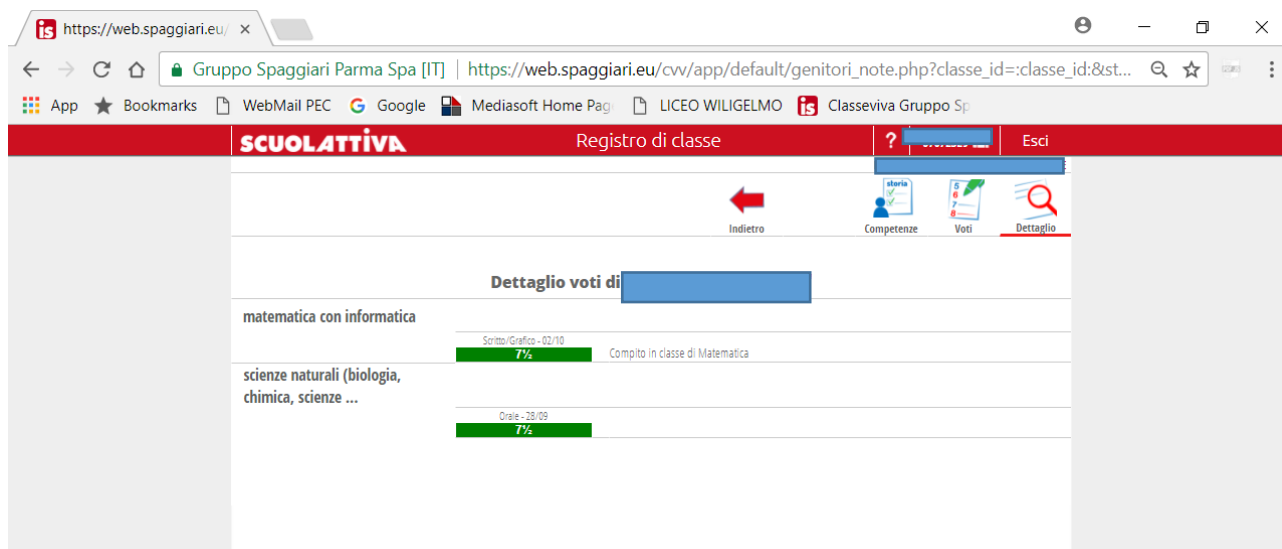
https://web.spaggiari.eu/ ×

Gruppo Spaggiari Parma Spa [IT] | https://web.spaggiari.eu/cvv/app/default/genitori_note.php?classe_id=:classe_id:&st...

App Bookmarks WebMail PEC Google Mediasoft Home Pag LICEO WILIGELMO Classeviva Gruppo Sp

SCUOLATTIVA Registro di classe ? Esci

Indietro Competenze Voti Dettaglio

storia

Dettaglio voti di

matematica con informatica

Scritto/Grafico - 02/10
7½ Compito in classe di Matematica

scienze naturali (biologia, chimica, scienze ...

Orale - 28/09
7½